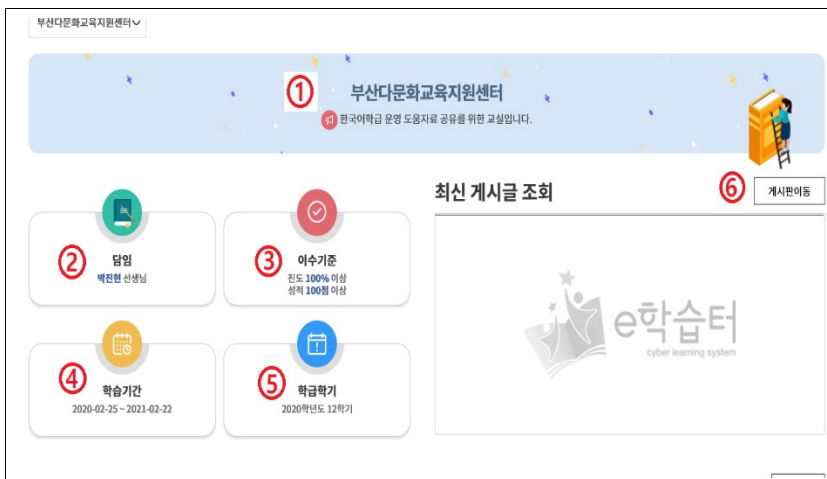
부산다문화교육지원센터

①

부산다문화교육지원센터

한국어학급 운영 도움자료 공유를 위한 교실입니다.

②

담임

박진현 선생님

③

이수기준

진도 100% 이상

성적 100점 이상

④

학습기간

2020-02-25 ~ 2021-02-22

⑤

학급학기

2020학년도 12학기

최신 게시글 조회

⑥

게시판이동

e학습터

cyber learning system